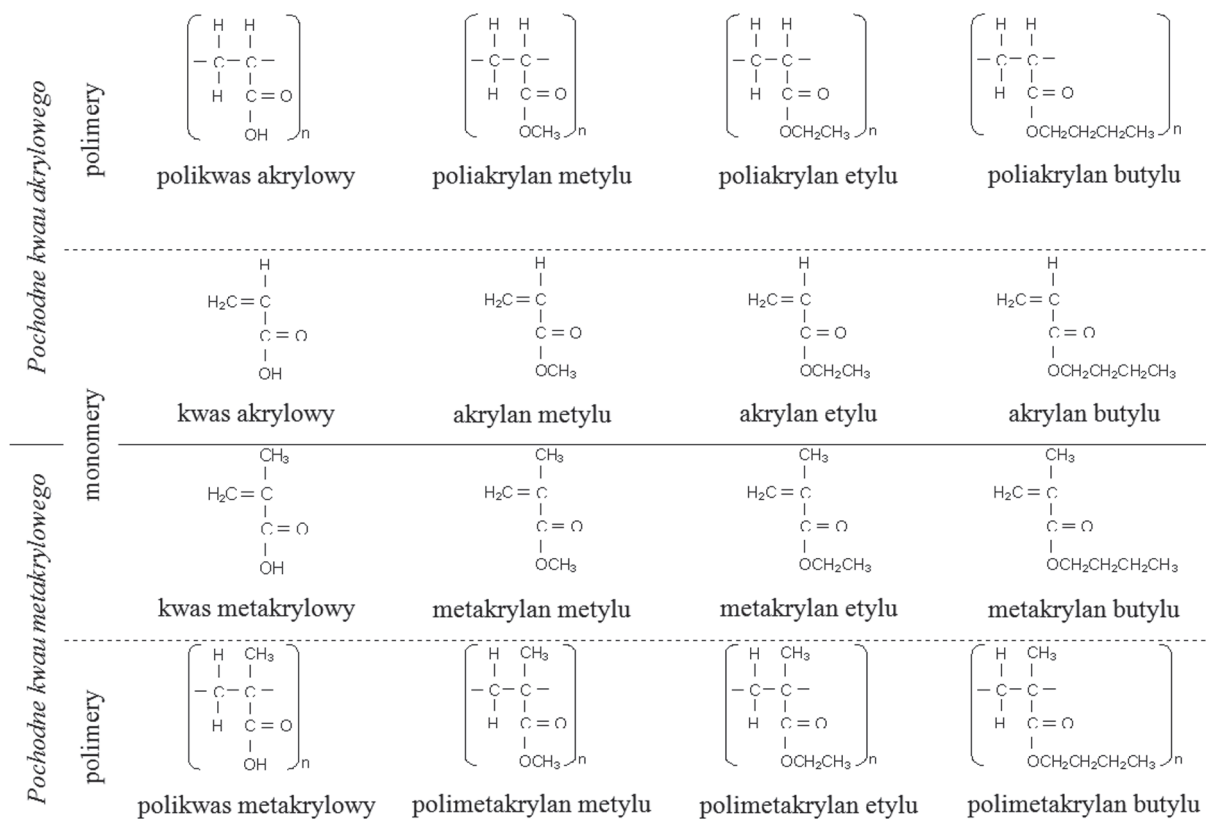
Pochodne kwau akrylowego

polimery

$\left[ -CH_2-CH(COOH)- \right]_n$
polikwas akrylowy

$\left[ -CH_2-CH(COOCH_3)- \right]_n$
poliakrylan metylu

$\left[ -CH_2-CH(COOCH_2CH_3)- \right]_n$
poliakrylan etylu

$\left[ -CH_2-CH(COOCH_2CH_2CH_2CH_3)- \right]_n$
poliakrylan butylu

monomery

$H_2C=CH-COOH$
kwas akrylowy

$H_2C=CH-COOCH_3$
akrylan metylu

$H_2C=CH-COOCH_2CH_3$
akrylan etylu

$H_2C=CH-COOCH_2CH_2CH_2CH_3$
akrylan butylu

Pochodne kwau metakrylowego

$H_2C=C(CH_3)-COOH$
kwas metakrylowy

$H_2C=C(CH_3)-COOCH_3$
metakrylan metylu

$H_2C=C(CH_3)-COOCH_2CH_3$
metakrylan etylu

$H_2C=C(CH_3)-COOCH_2CH_2CH_2CH_3$
metakrylan butylu

polimery

$\left[ -CH_2-C(CH_3)(COOH)- \right]_n$
polikwas metakrylowy

$\left[ -CH_2-C(CH_3)(COOCH_3)- \right]_n$
polimetakrylan metylu

$\left[ -CH_2-C(CH_3)(COOCH_2CH_3)- \right]_n$
polimetakrylan etylu

$\left[ -CH_2-C(CH_3)(COOCH_2CH_2CH_2CH_3)- \right]_n$
polimetakrylan butylu